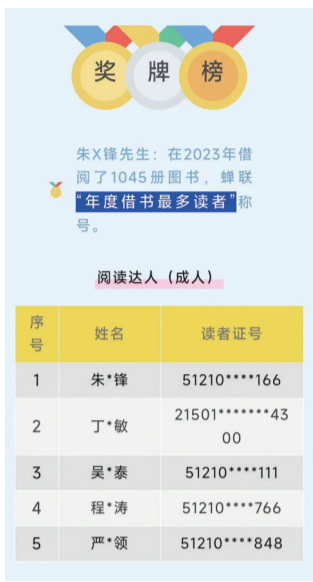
奖 牌 榜

朱X锋先生：在2023年借阅了1045册图书，蝉联"年度借书最多读者"称号。

阅读达人（成人）

| 序号 | 姓名 | 读者证号 |
|---|---|---|
| 1 | 朱*锋 | 51210****166 |
| 2 | 丁*敏 | 21501*******4300 |
| 3 | 吴*泰 | 51210****111 |
| 4 | 程*涛 | 51210****766 |
| 5 | 严*领 | 51210****848 |